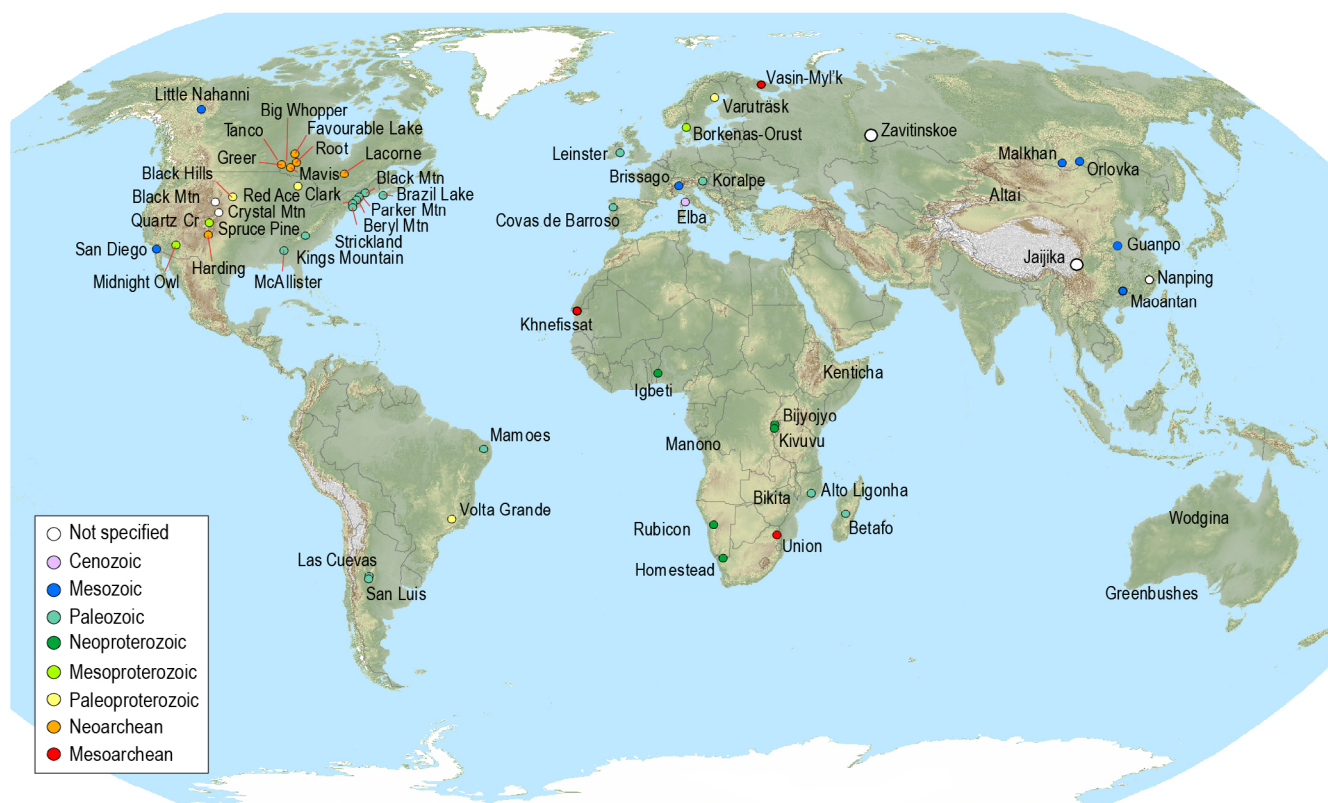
Little Nahanni
Big Whopper
Tanco
Favourable Lake
Root
Greer
Lacorne
Mavis
Black Hills
Black Mtn
Red Ace
Clark
Brazil Lake
Black Mtn
Crystal Mtn
Parker Mtn
Quartz Cr
Spruce Pine
Beryl Mtn
Strickland
San Diego
Harding
Kings Mountain
Midnight Owl
McAllister

Vasin-Myl'k
Varuträsk
Borkenas-Orust
Zavitinskoe
Leinster
Brissago
Koralpe
Elba
Covas de Barroso
Malkhan
Orlovka
Altai
Guanpo
Jaijika
Nanping
Maoantan

Khnefissat
Igbeti
Kenticha
Bijyojyo
Kivuvu
Manono
Mamoes
Bikita
Alto Ligonha
Volta Grande
Rubicon
Betafo
Union
Homestead
Las Cuevas
San Luis
Wodgina
Greenbushes

Not specified
Cenozoic
Mesozoic
Paleozoic
Neoproterozoic
Mesoproterozoic
Paleoproterozoic
Neoarchean
Mesoarchean